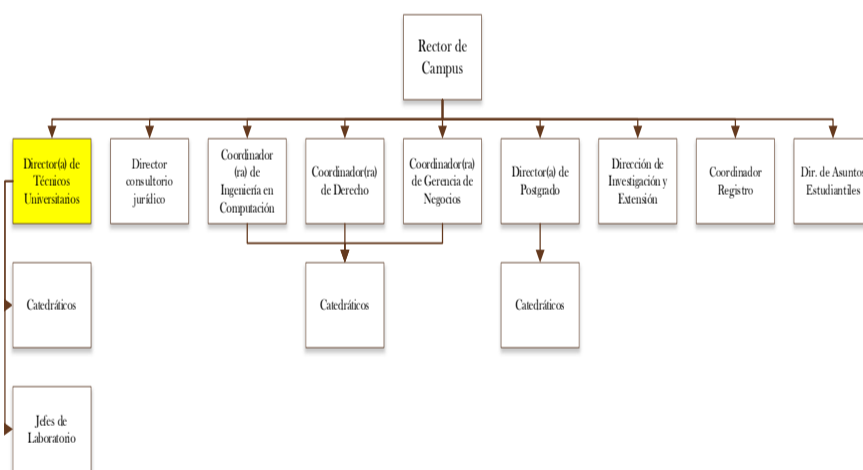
Rector de Campus

Director(a) de Técnicos Universitarios

Director consultorio jurídico

Coordinador (ra) de Ingeniería en Computación

Coordinador(ra) de Derecho

Coordinador(ra) de Gerencia de Negocios

Director(a) de Postgrado

Dirección de Investigación y Extensión

Coordinador Registro

Dir. de Asuntos Estudiantiles

Catedráticos

Catedráticos

Catedráticos

Jefes de Laboratorio